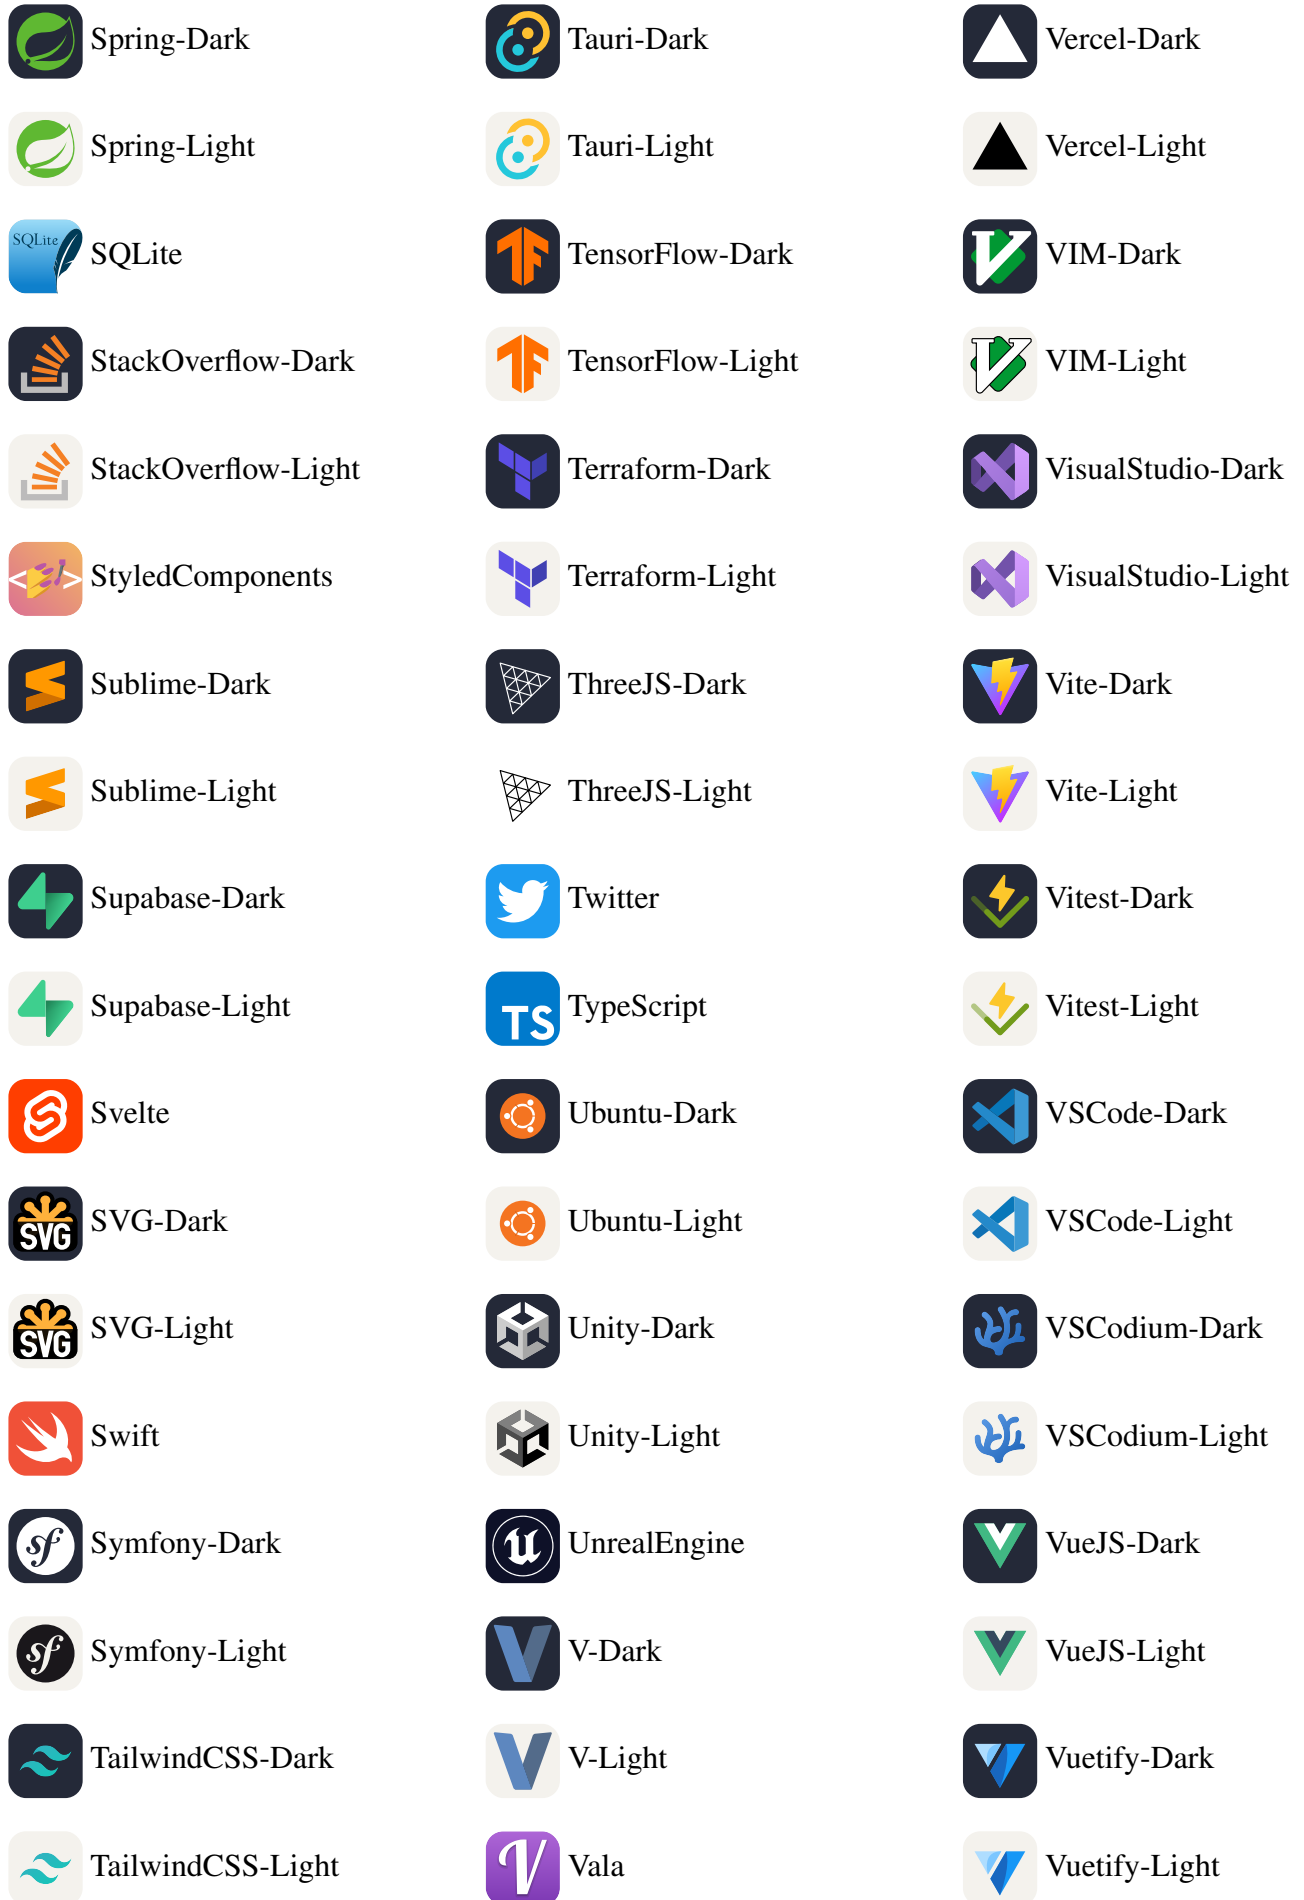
SQLite Spring-Dark
Spring-Light
SQLite
StackOverflow-Dark
StackOverflow-Light
StyledComponents
Sublime-Dark
Sublime-Light
Supabase-Dark
Supabase-Light
Svelte
SVG SVG-Dark
SVG SVG-Light
Swift
Symfony-Dark
Symfony-Light
TailwindCSS-Dark
TailwindCSS-Light

Tauri-Dark
Tauri-Light
TensorFlow-Dark
TensorFlow-Light
Terraform-Dark
Terraform-Light
ThreeJS-Dark
ThreeJS-Light
Twitter
TS TypeScript
Ubuntu-Dark
Ubuntu-Light
Unity-Dark
Unity-Light
UnrealEngine
V-Dark
V-Light
Vala

Vercel-Dark
Vercel-Light
VIM-Dark
VIM-Light
VisualStudio-Dark
VisualStudio-Light
Vite-Dark
Vite-Light
Vitest-Dark
Vitest-Light
VSCode-Dark
VSCode-Light
VSCodium-Dark
VSCodium-Light
VueJS-Dark
VueJS-Light
Vuetify-Dark
Vuetify-Light